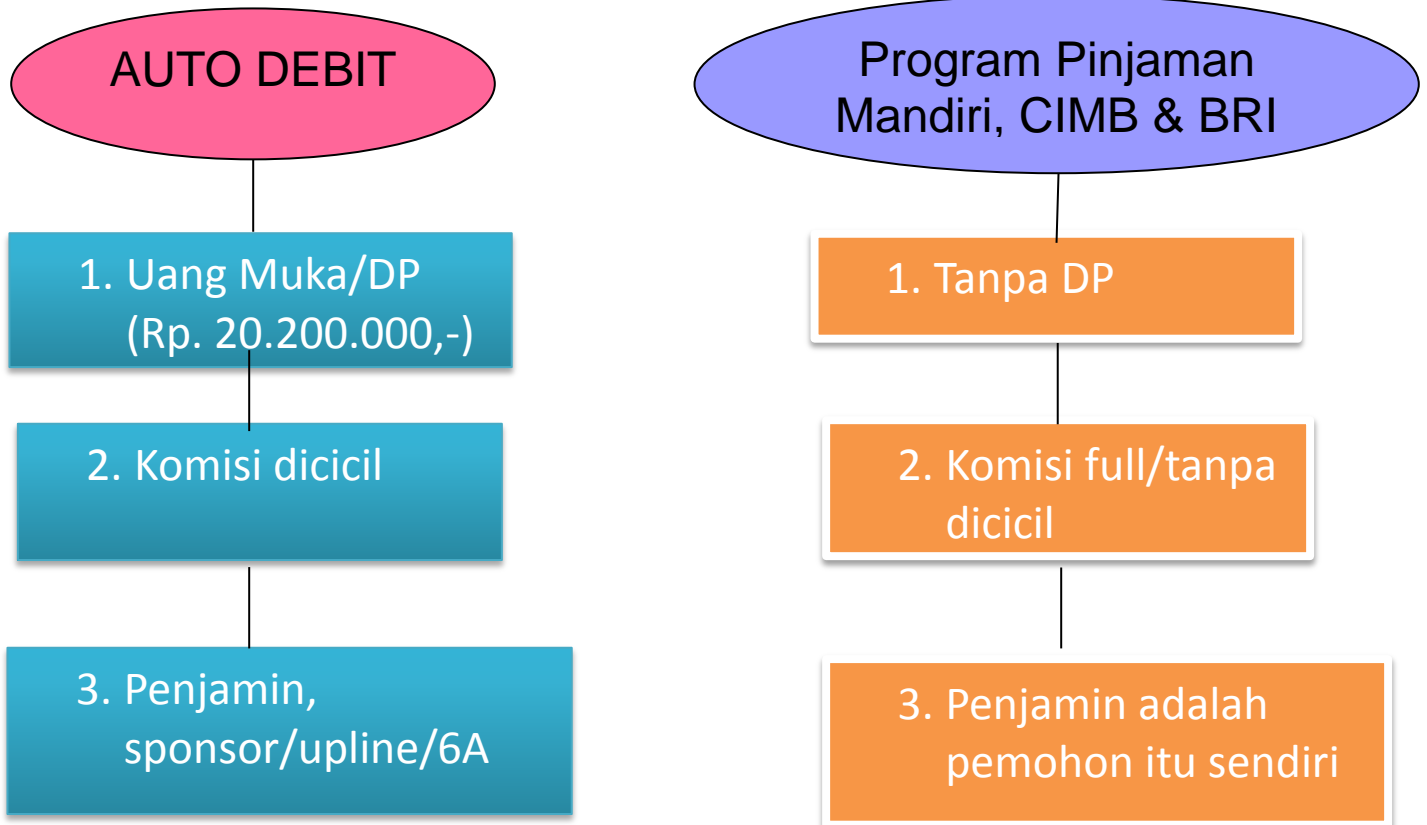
AUTO DEBIT

1. Uang Muka/DP (Rp. 20.200.000,-)

2. Komisi dicicil

3. Penjamin, sponsor/upline/6A

Program Pinjaman Mandiri, CIMB & BRI

1. Tanpa DP

2. Komisi full/tanpa dicicil

3. Penjamin adalah pemohon itu sendiri